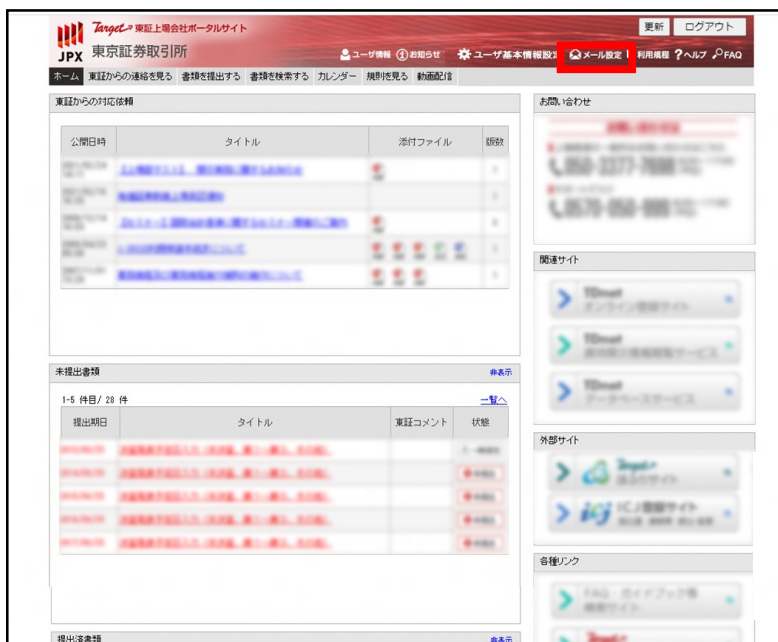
JPX Target 東証上場会社ポータルサイト
東京証券取引所

更新 ログアウト

ユーザ情報 お知らせ ユーザ基本情報設定 メール設定 利用規程 ヘルプ FAQ

ホーム 東証からの連絡を見る 書類を提出する 書類を検索する カレンダー 規則を見る 動画配信

東証からの対応依頼

| 公開日時 | タイトル | 添付ファイル | 版数 |
|---|---|---|---|
| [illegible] | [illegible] | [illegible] | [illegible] |
| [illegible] | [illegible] | | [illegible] |
| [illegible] | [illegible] | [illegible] | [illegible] |
| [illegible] | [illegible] | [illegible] | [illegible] |
| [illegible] | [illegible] | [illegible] | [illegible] |

未提出書類 非表示

1-5 件目/ 28 件 一覧へ

| 提出期日 | タイトル | 東証コメント | 状態 |
|---|---|---|---|
| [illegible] | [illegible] | | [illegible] |
| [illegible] | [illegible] | | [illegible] |
| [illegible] | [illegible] | | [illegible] |
| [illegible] | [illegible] | | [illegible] |
| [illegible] | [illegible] | | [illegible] |

提出済書類 非表示

お問い合わせ
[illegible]

関連サイト
TDnet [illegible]
TDnet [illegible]
TDnet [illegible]

外部サイト
Target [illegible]
ICJ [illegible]

各種リンク
FAQ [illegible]
Target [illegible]